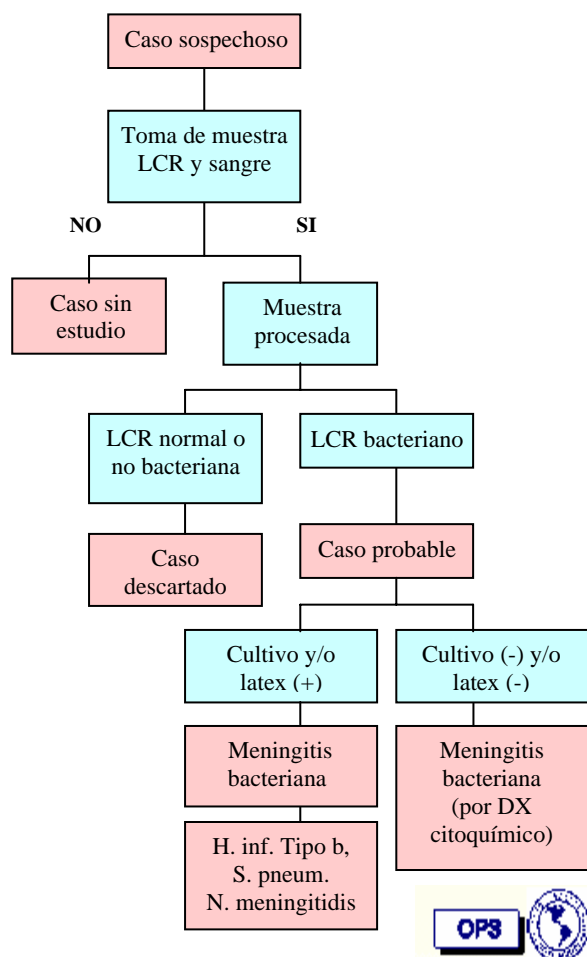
Caso sospechoso

Toma de muestra LCR y sangre

NO

SI

Caso sin estudio

Muestra procesada

LCR normal o no bacteriana

LCR bacteriano

Caso descartado

Caso probable

Cultivo y/o latex (+)

Cultivo (-) y/o latex (-)

Meningitis bacteriana

Meningitis bacteriana (por DX citoquímico)

H. inf. Tipo b, S. pneum. N. meningitidis

OPS